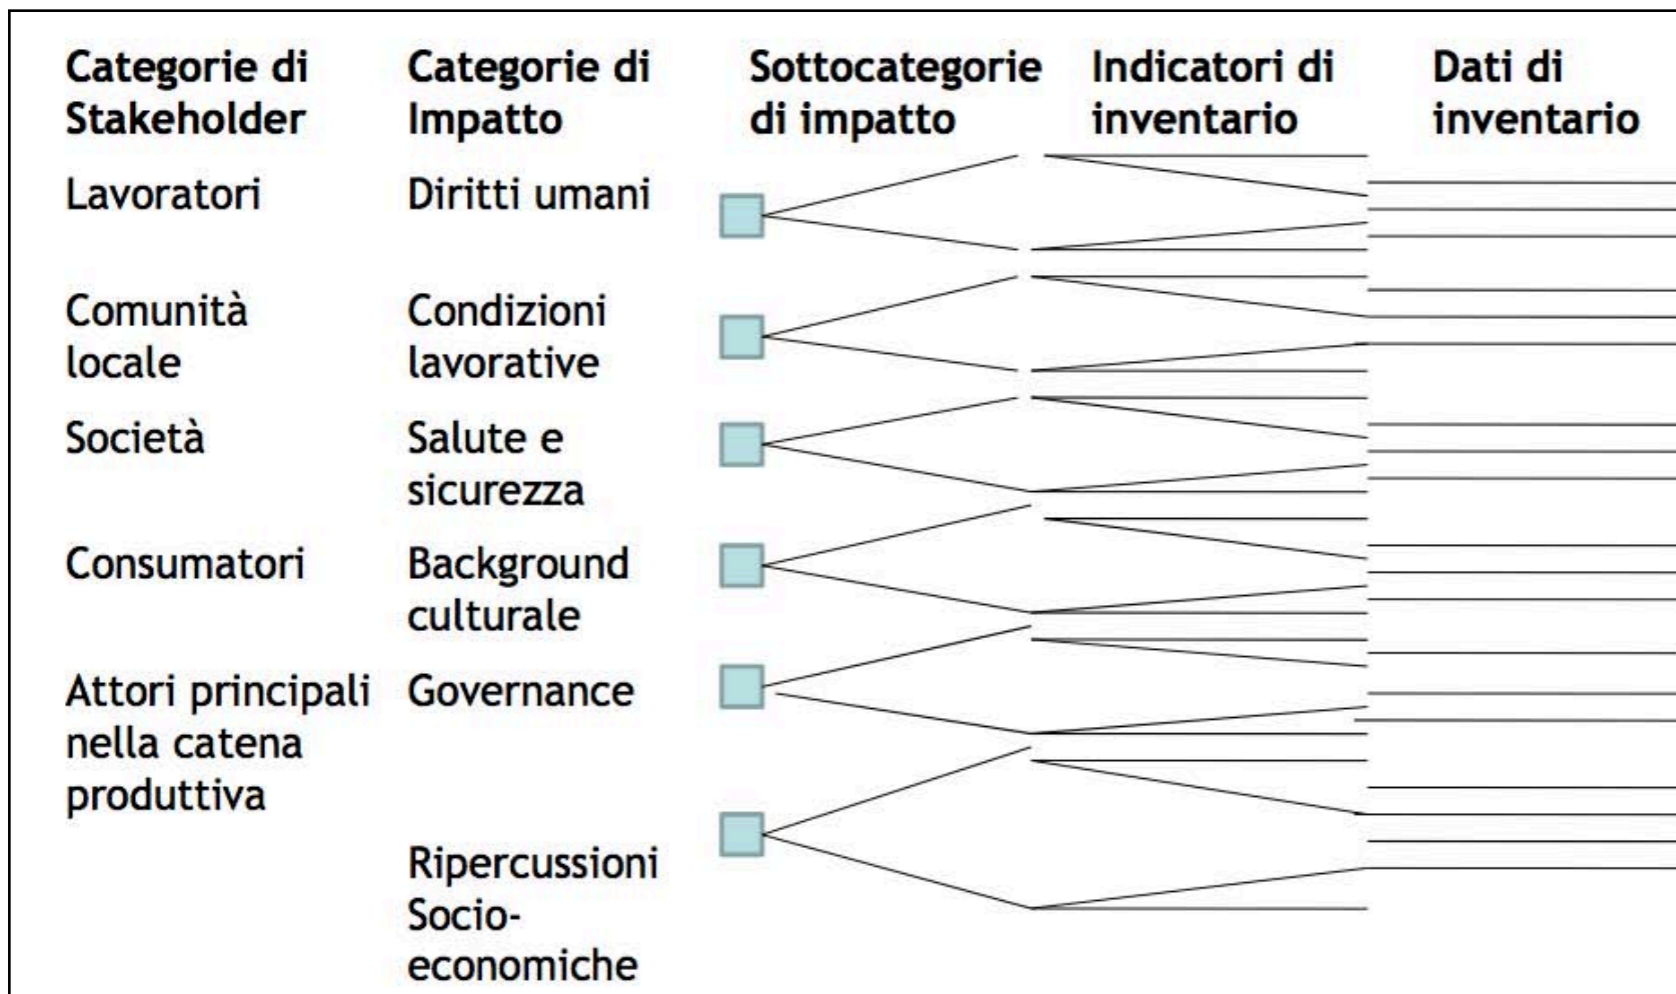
Categorie di Stakeholder

Lavoratori

Comunità locale

Società

Consumatori

Attori principali nella catena produttiva

Categorie di Impatto

Diritti umani

Condizioni lavorative

Salute e sicurezza

Background culturale

Governance

Ripercussioni Socio-economiche

Sottocategorie di impatto

Indicatori di inventario

Dati di inventario